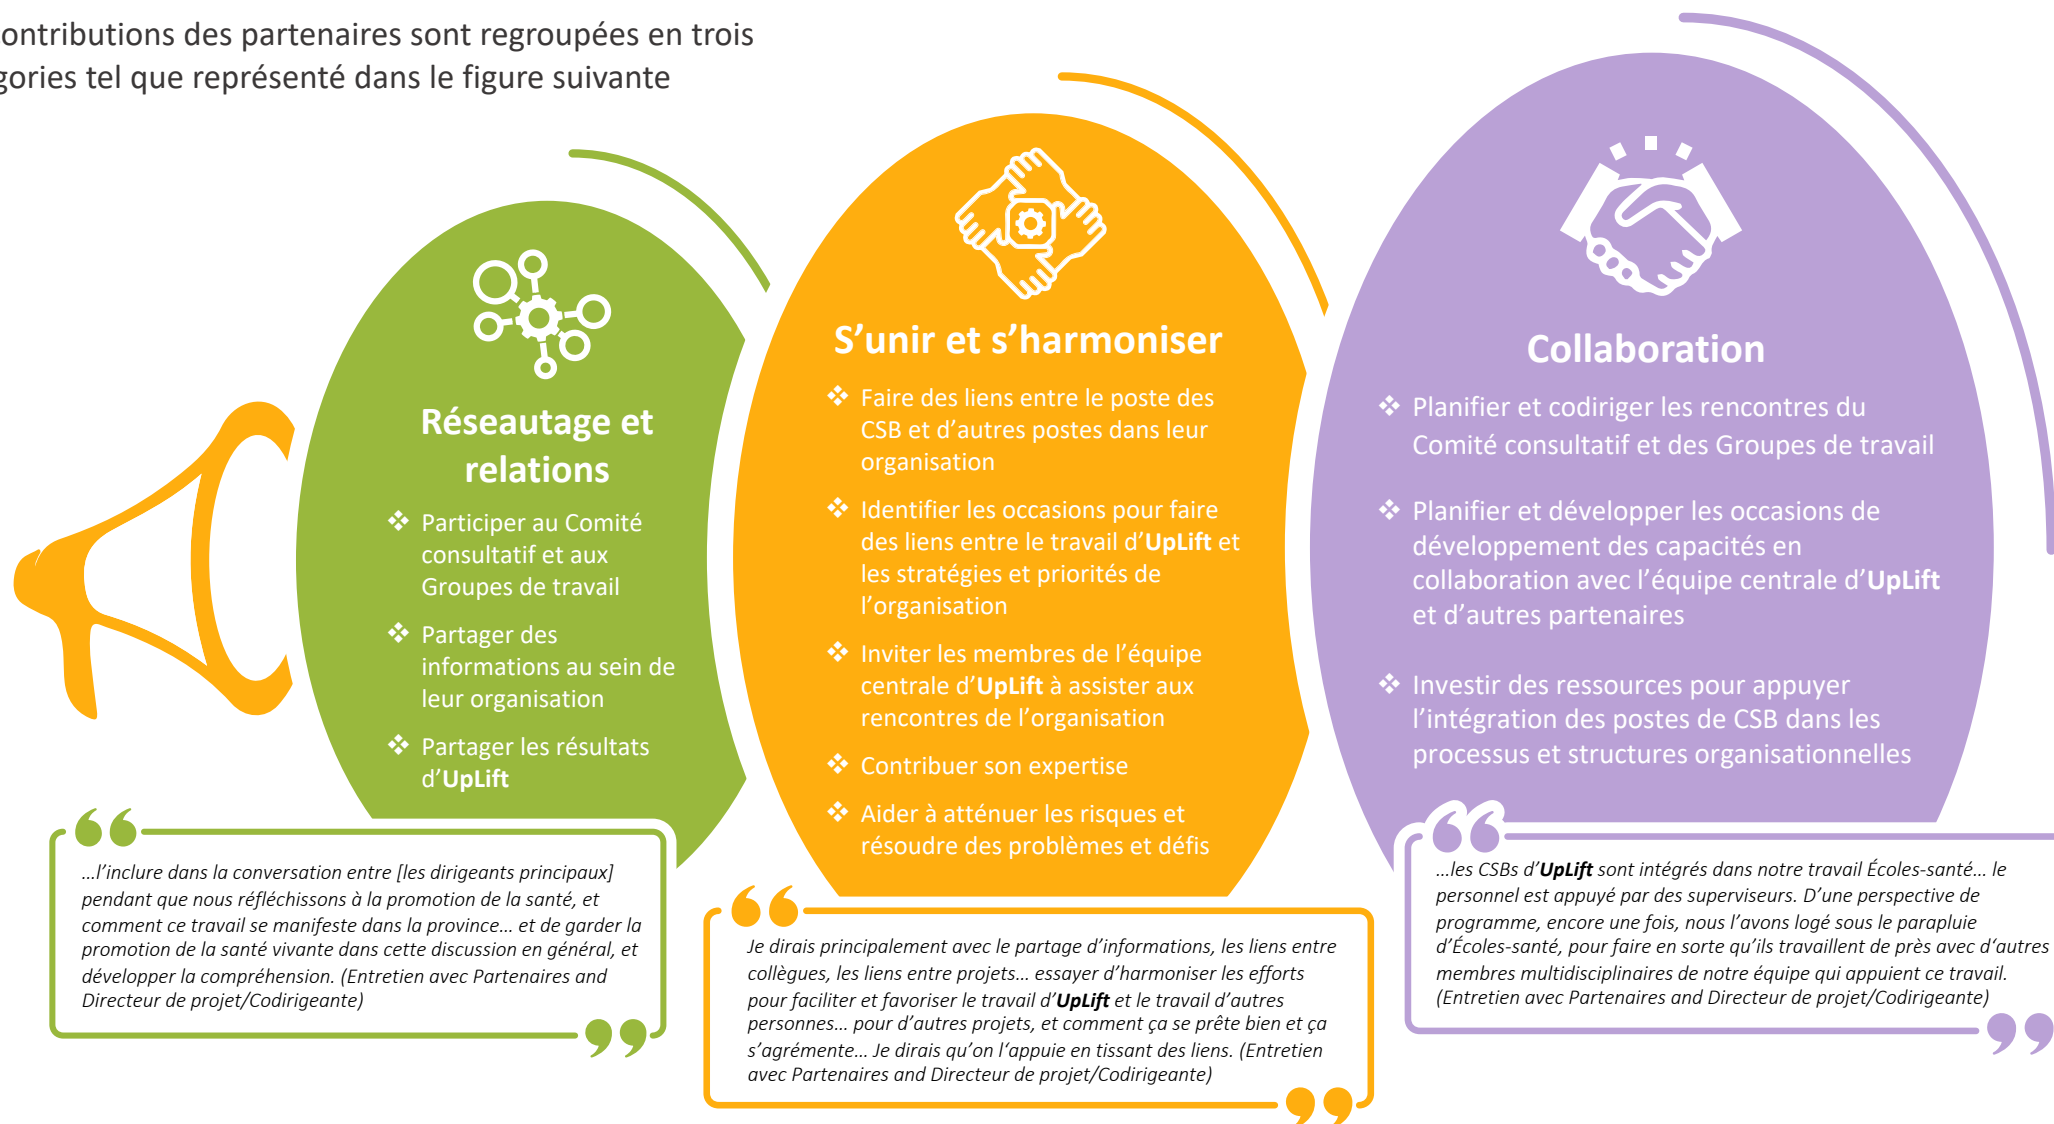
ontributions des partenaires sont regroupées en trois gories tel que représenté dans le figure suivante

Réseautage et relations

❖ Participer au Comité consultatif et aux Groupes de travail

❖ Partager des informations au sein de leur organisation

❖ Partager les résultats d'UpLift

S'unir et s'harmoniser

❖ Faire des liens entre le poste des CSB et d'autres postes dans leur organisation

❖ Identifier les occasions pour faire des liens entre le travail d'UpLift et les stratégies et priorités de l'organisation

❖ Inviter les membres de l'équipe centrale d'UpLift à assister aux rencontres de l'organisation

❖ Contribuer son expertise

❖ Aider à atténuer les risques et résoudre des problèmes et défis

Collaboration

❖ Planifier et codiriger les rencontres du Comité consultatif et des Groupes de travail

❖ Planifier et développer les occasions de développement des capacités en collaboration avec l'équipe centrale d'UpLift et d'autres partenaires

❖ Investir des ressources pour appuyer l'intégration des postes de CSB dans les processus et structures organisationnelles

…l'inclure dans la conversation entre [les dirigeants principaux] pendant que nous réfléchissons à la promotion de la santé, et comment ce travail se manifeste dans la province… et de garder la promotion de la santé vivante dans cette discussion en général, et développer la compréhension. (Entretien avec Partenaires and Directeur de projet/Codirigeante)

Je dirais principalement avec le partage d'informations, les liens entre collègues, les liens entre projets… essayer d'harmoniser les efforts pour faciliter et favoriser le travail d'UpLift et le travail d'autres personnes… pour d'autres projets, et comment ça se prête bien et ça s'agrémente… Je dirais qu'on l'appuie en tissant des liens. (Entretien avec Partenaires and Directeur de projet/Codirigeante)

…les CSBs d'UpLift sont intégrés dans notre travail Écoles-santé… le personnel est appuyé par des superviseurs. D'une perspective de programme, encore une fois, nous l'avons logé sous le parapluie d'Écoles-santé, pour faire en sorte qu'ils travaillent de près avec d'autres membres multidisciplinaires de notre équipe qui appuient ce travail. (Entretien avec Partenaires and Directeur de projet/Codirigeante)